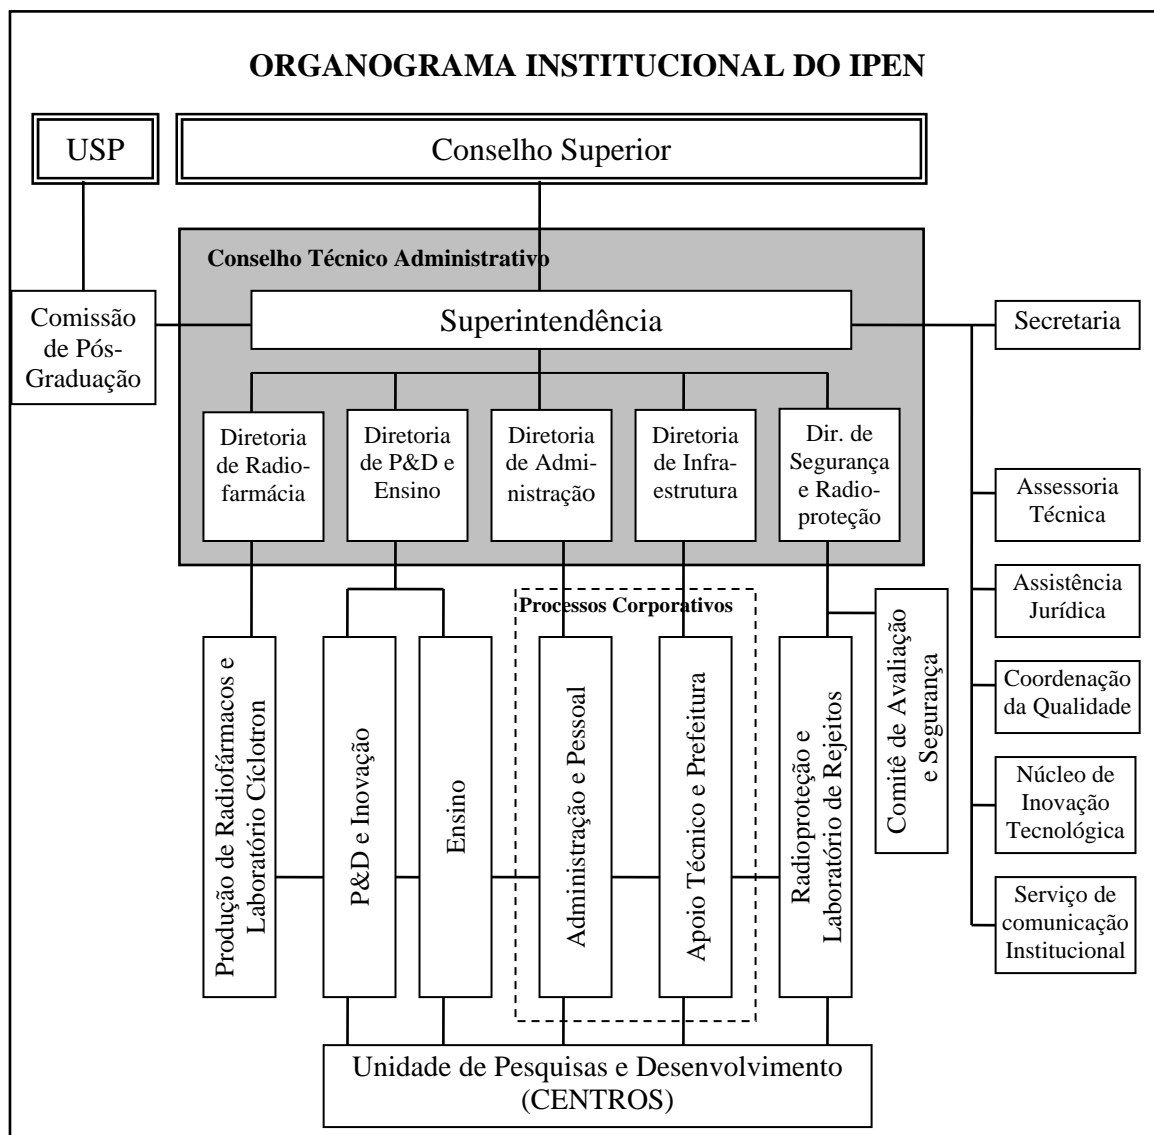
ORGANOGRAMA INSTITUCIONAL DO IPEN

USP

Conselho Superior

Conselho Técnico Administrativo

Comissão de Pós-Graduação

Superintendência

Secretaria

Diretoria de Radiofarmácia

Diretoria de P&D e Ensino

Diretoria de Administração

Diretoria de Infraestrutura

Dir. de Segurança e Radioproteção

Assessoria Técnica

Assistência Jurídica

Coordenação da Qualidade

Núcleo de Inovação Tecnológica

Serviço de comunicação Institucional

Processos Corporativos

Produção de Radiofármacos e Laboratório Cíclotron

P&D e Inovação

Ensino

Administração e Pessoal

Apoio Técnico e Prefeitura

Radioproteção e Laboratório de Rejeitos

Comitê de Avaliação e Segurança

Unidade de Pesquisas e Desenvolvimento (CENTROS)